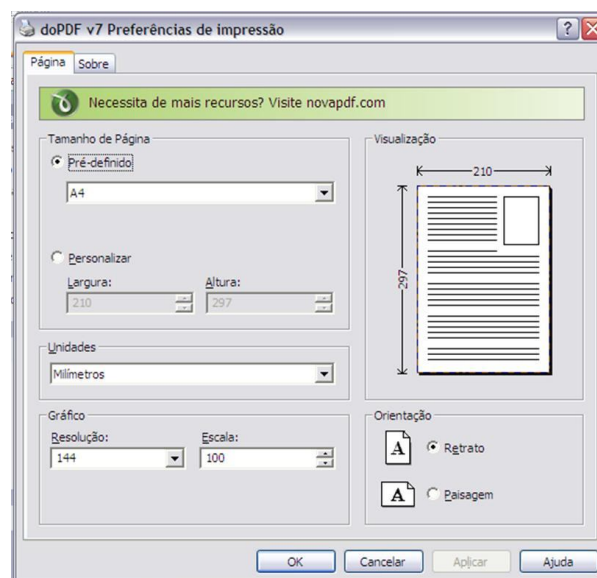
doPDF v7 Preferências de impressão

Página Sobre

Necessita de mais recursos? Visite novapdf.com

Tamanho de Página

Pré-definido

A4

Personalizar

Largura:

210

Altura:

297

Unidades

Milímetros

Gráfico

Resolução:

144

Escala:

100

Visualização

210

297

Orientação

A Retrato

A Paisagem

OK Cancelar Aplicar Ajuda